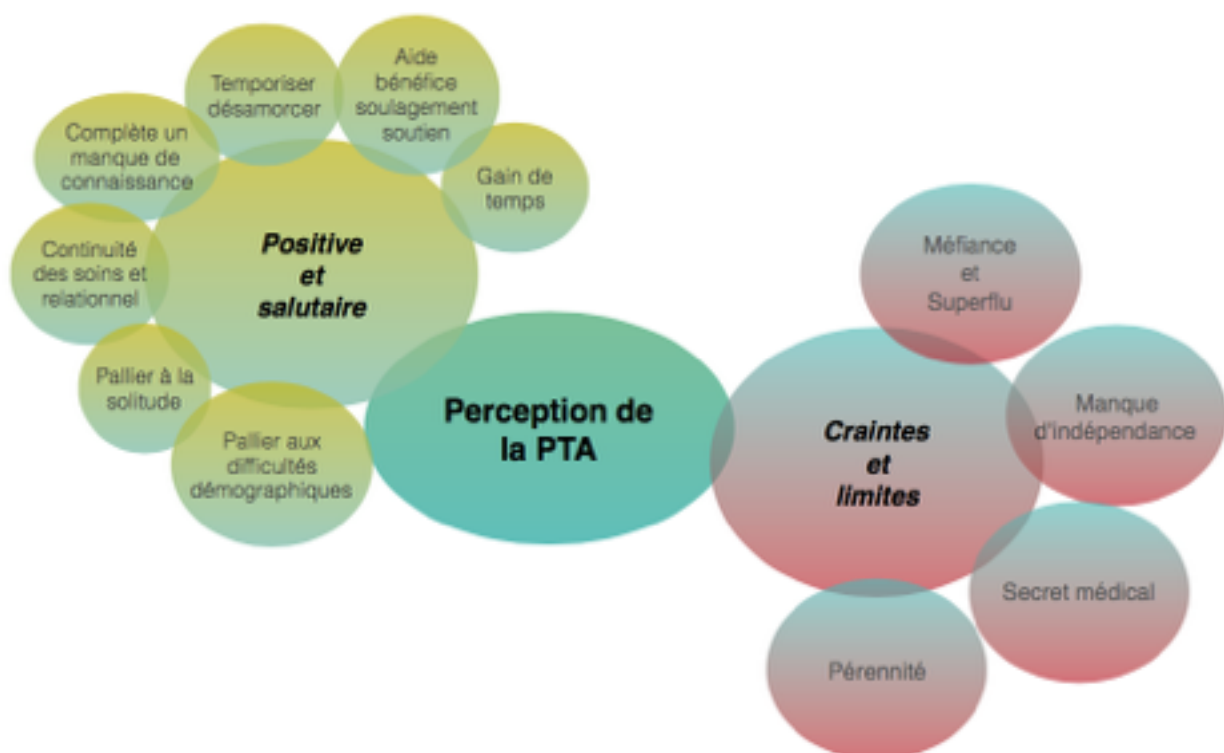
Temporiser désamorcer

Aide bénéfice soulagement soutien

Complète un manque de connaissance

Gain de temps

Positive et salutaire

Continuité des soins et relationnel

Pallier à la solitude

Pallier aux difficultés démographiques

Perception de la PTA

Méfiance et Superflu

Craintes et limites

Manque d'indépendance

Secret médical

Pérennité